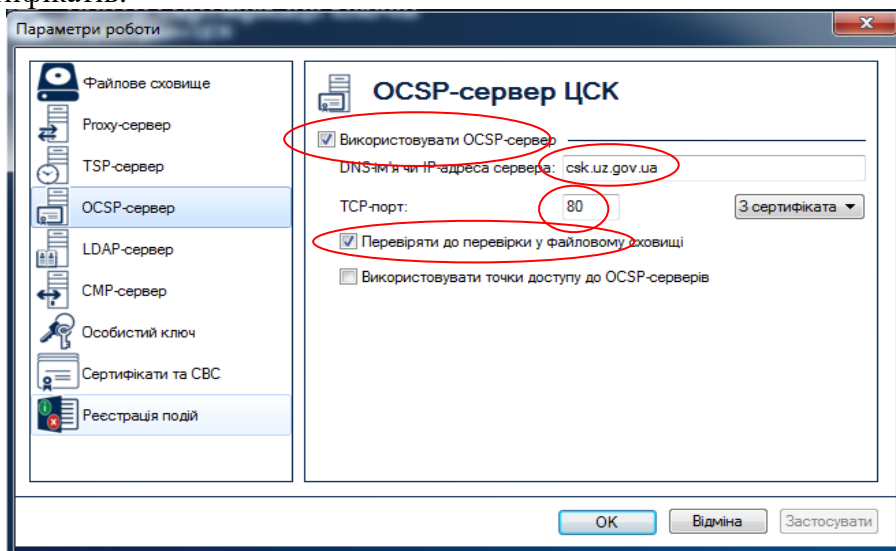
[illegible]фікатів.

Параметри роботи

Файлове сховище
Proxy-сервер
TSP-сервер
OCSP-сервер
LDAP-сервер
CMP-сервер
Особистий ключ
Сертифікати та СВС
Реєстрація подій

OCSP-сервер ЦСК

Використовувати OCSP-сервер
DNS-ім'я чи IP-адреса сервера: csk.uz.gov.ua
TCP-порт: 80
З сертифіката
Перевіряти до перевірки у файловому сховищі
Використовувати точки доступу до OCSP-серверів

OK
Відміна
Застосувати